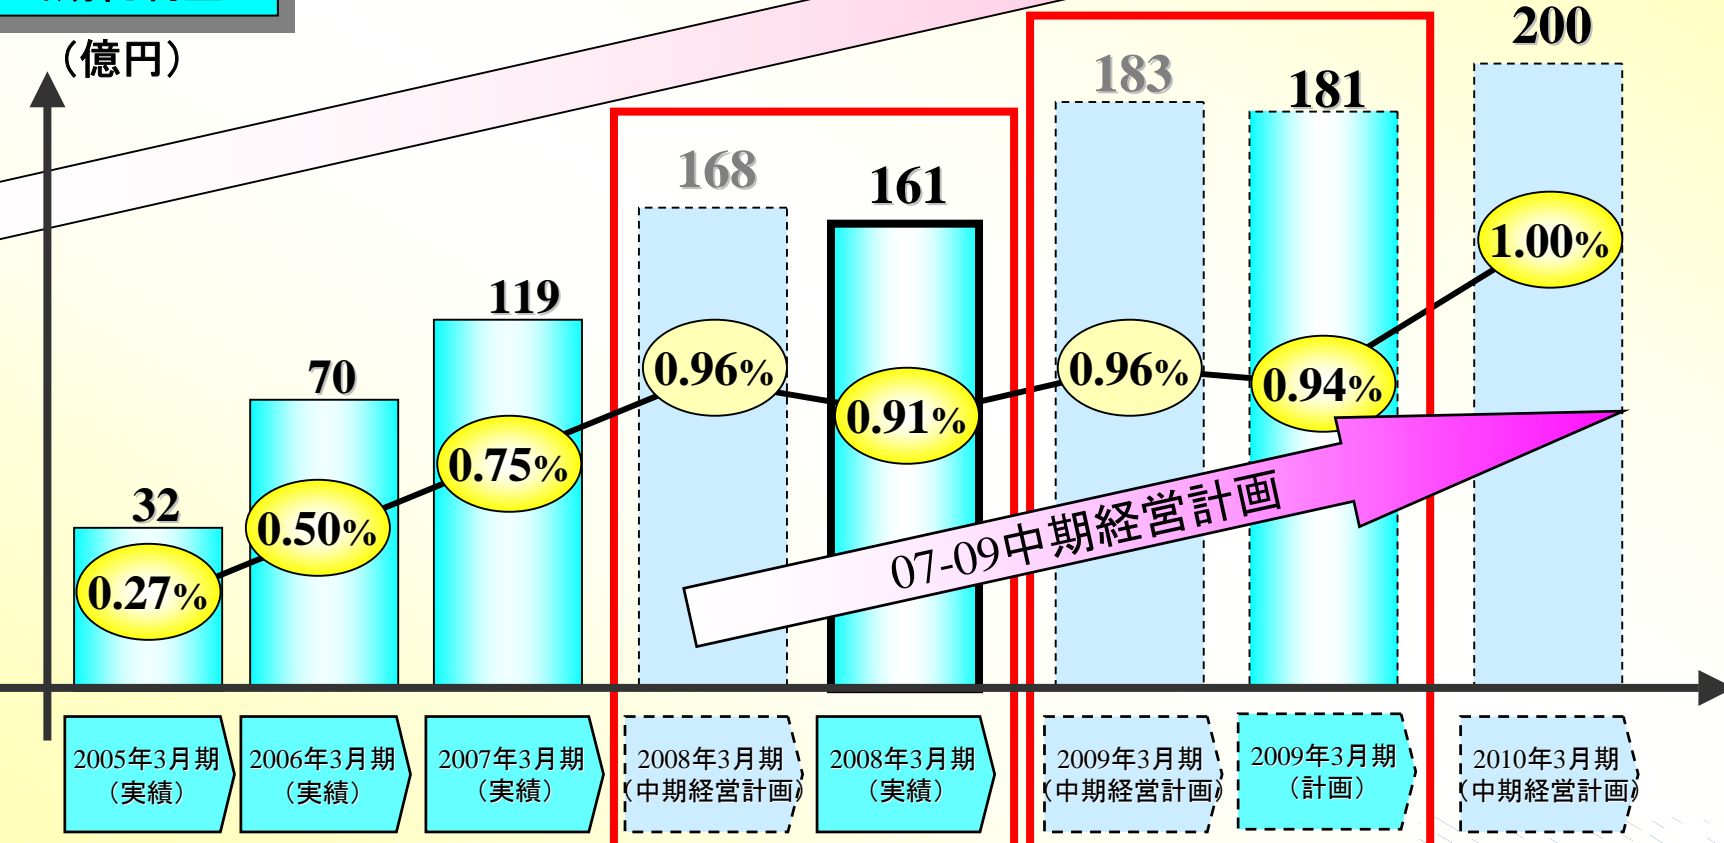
（億円）

200
183
181
168
161
119
70
32

0.27%
0.50%
0.75%
0.96%
0.91%
0.96%
0.94%
1.00%

07-09中期経営計画

2005年3月期（実績）
2006年3月期（実績）
2007年3月期（実績）
2008年3月期（中期経営計画）
2008年3月期（実績）
2009年3月期（中期経営計画）
2009年3月期（計画）
2010年3月期（中期経営計画）